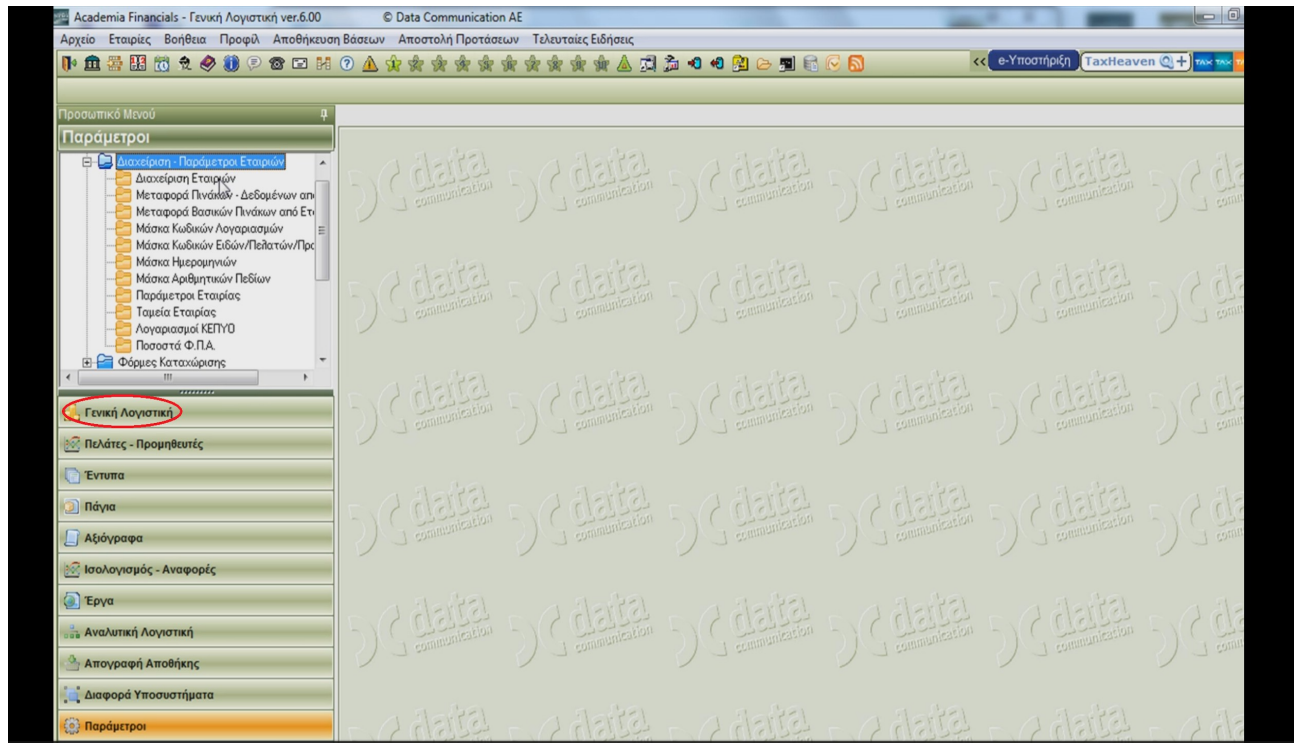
Academia Financials - Γενική Λογιστική ver.6.00 © Data Communication AE

Αρχείο Εταιρίες Βοήθεια Προφίλ Αποθήκευση Βάσεων Αποστολή Προτάσεων Τελευταίες Ειδήσεις

e-Υποστήριξη TaxHeaven

Προσωπικό Μενού

Παράμετροι

Διαχείριση - Παράμετροι Εταιριών
Διαχείριση Εταιριών
Μεταφορά Πινάκων - Δεδομένων απ
Μεταφορά Βασικών Πινάκων από Ετ
Μάσκα Κωδικών Λογαριασμών
Μάσκα Κωδικών Ειδών/Πελατών/Πρ
Μάσκα Ημερομηνιών
Μάσκα Αριθμητικών Πεδίων
Παράμετροι Εταιρίας
Ταμεία Εταιρίας
Λογαριασμοί ΚΕΠΥΟ
Ποσοστά Φ.Π.Α.
Φόρμες Καταχώρισης

Γενική Λογιστική
Πελάτες - Προμηθευτές
Έντυπα
Πάγια
Αξιόγραφα
Ισολογισμός - Αναφορές
Έργα
Αναλυτική Λογιστική
Απογραφή Αποθήκης
Διαφορά Υποσυστήματα
Παράμετροι

data communication data communication data communication data communication data communication